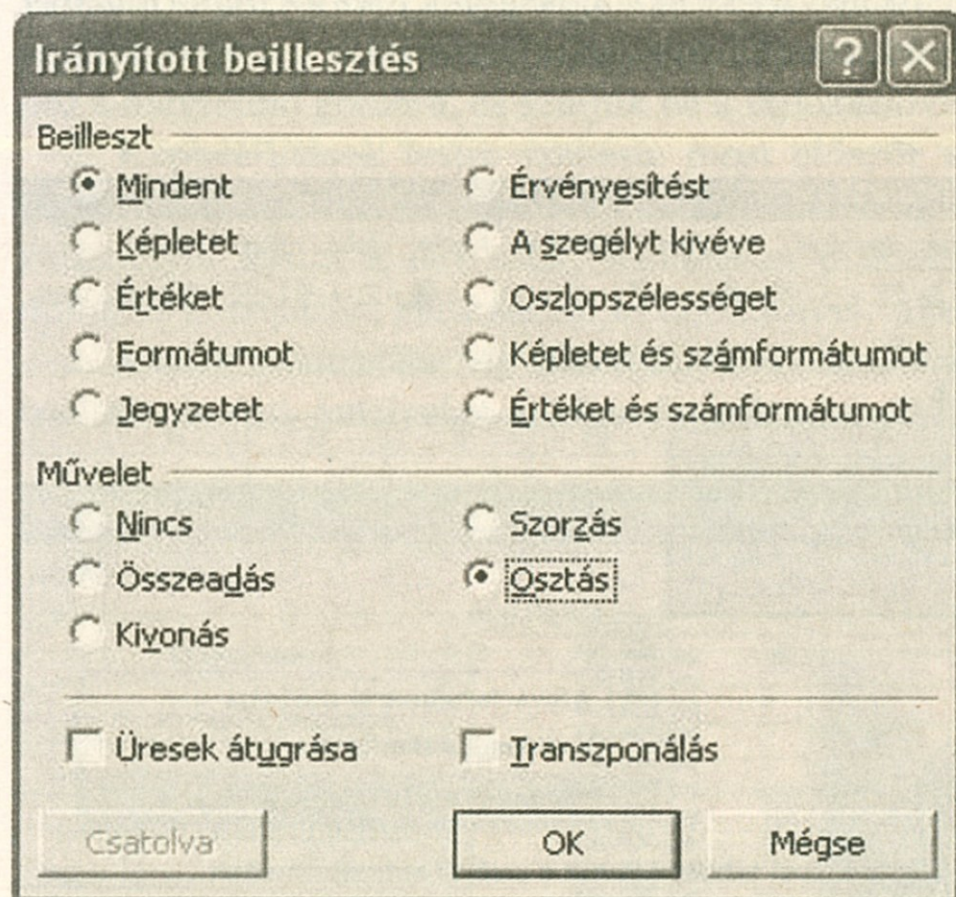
Irányított beillesztés

?

Beilleszt

Mindent

Képletet

Értéket

Formátumot

Jegyzetet

Érvényesítést

A szegélyt kivéve

Oszlopszélességet

Képletet és számformátumot

Értéket és számformátumot

Művelet

Nincs

Összeadás

Kivonás

Szorzás

Osztás

Üresek átugrása

Transzponálás

Csatolva

OK

Mégse